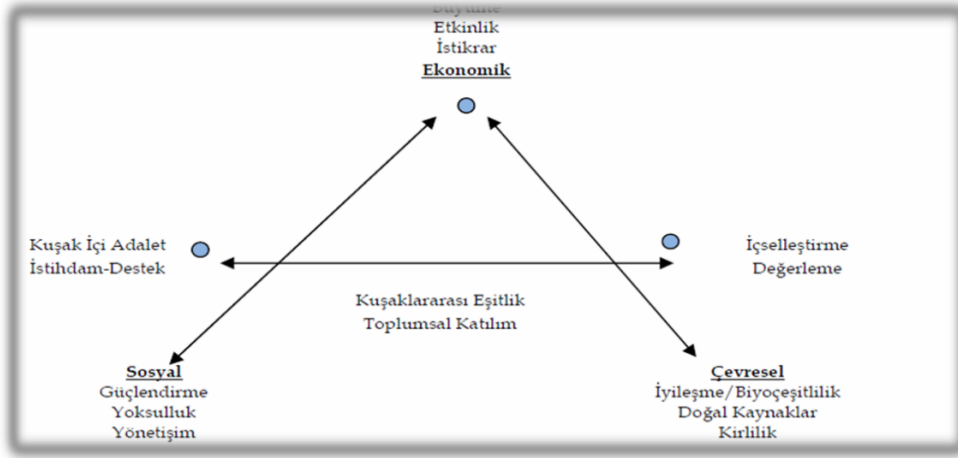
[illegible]
Etkinlik
İstikrar
Ekonomik

Kuşak İçi Adalet
İstihdam-Destek

İçselleştirme
Değerleme

Kuşaklararası Eşitlik
Toplumsal Katılım

Sosyal
Güçlendirme
Yoksulluk
Yönetişim

Çevresel
İyileşme/Biyoçeşitlilik
Doğal Kaynaklar
Kirlilik